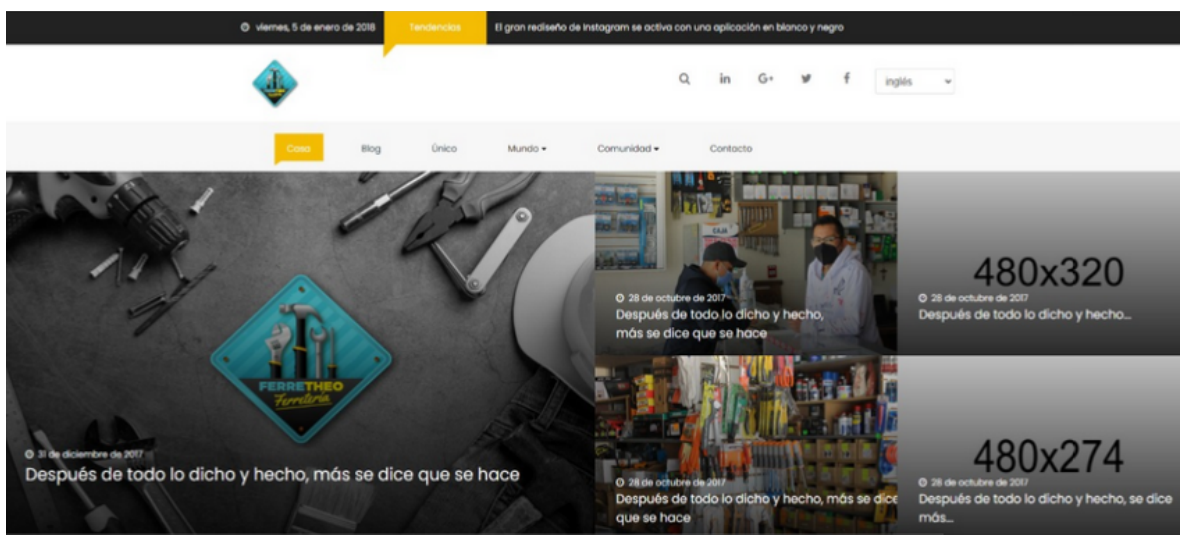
viernes, 5 de enero de 2018 Tendencias El gran rediseño de Instagram se activa con una aplicación en blanco y negro

inglés

Casa Blog Único Mundo Comunidad Contacto

FERRETHEO Ferretería

31 de diciembre de 2017
Después de todo lo dicho y hecho, más se dice que se hace

28 de octubre de 2017
Después de todo lo dicho y hecho, más se dice que se hace

480x320
28 de octubre de 2017
Después de todo lo dicho y hecho...

28 de octubre de 2017
Después de todo lo dicho y hecho, más se dice que se hace

480x274
28 de octubre de 2017
Después de todo lo dicho y hecho, se dice más...